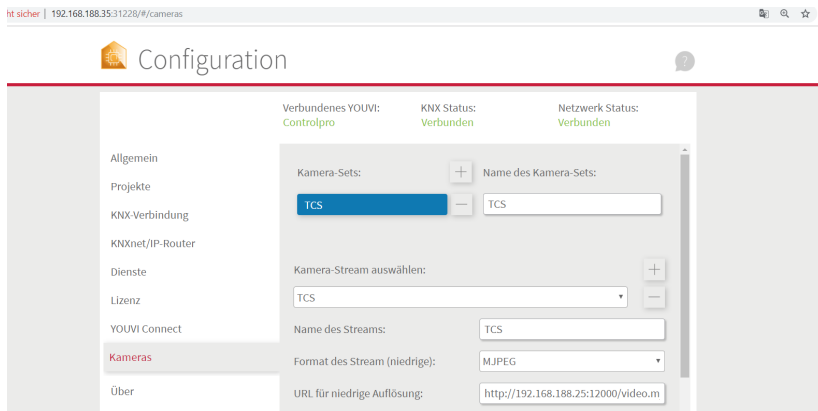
ht sicher | 192.168.188.35:31228/#/cameras

Configuration

?

Verbundenes YOUVI:
Controlpro

KNX Status:
Verbunden

Netzwerk Status:
Verbunden

Allgemein
Projekte
KNX-Verbindung
KNXnet/IP-Router
Dienste
Lizenz
YOUVI Connect
Kameras
Über

Kamera-Sets:
+
Name des Kamera-Sets:
TCS
—
TCS

Kamera-Stream auswählen:
+
TCS
—

Name des Streams:
TCS

Format des Stream (niedrige):
MJPEG

URL für niedrige Auflösung:
http://192.168.188.25:12000/video.m